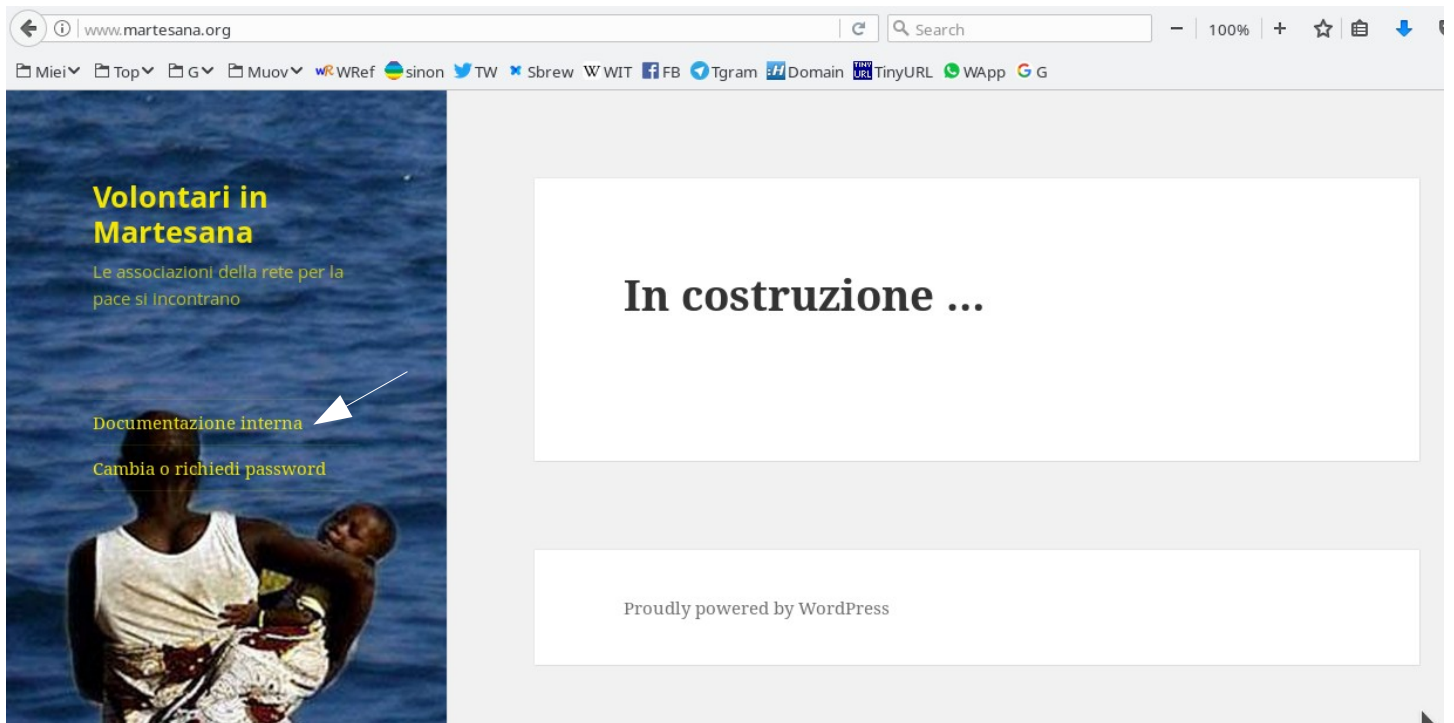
www.martesana.org

Search

100%

Miei Top G Muov WRef sinon TW Sbrew WIT FB Tgram Domain TinyURL WApp G

Volontari in Martesana

Le associazioni della rete per la pace si incontrano

Documentazione interna

Cambia o richiedi password

In costruzione ...

Proudly powered by WordPress